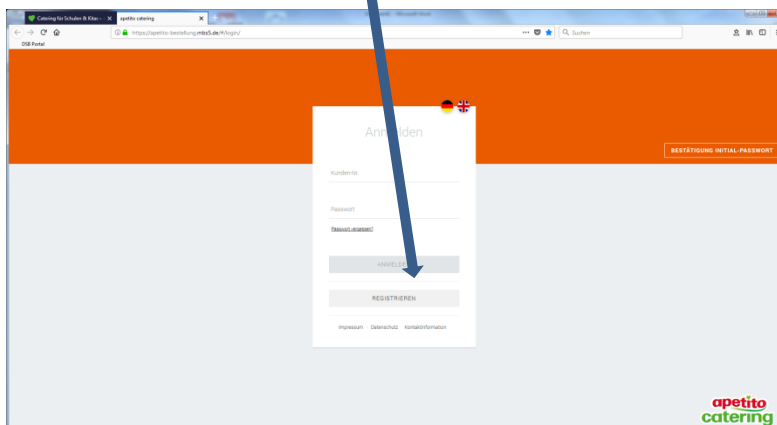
Catering für Schulen & Kita
apetito catering
https://apetito-bestellung.mbs5.de/#/login/
Suchen
DSB Portal

An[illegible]den

Kunden-Nr.

Passwort

Passwort vergessen?

ANMELDE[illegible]

REGISTRIEREN

Impressum Datenschutz Kontaktinformation

BESTÄTIGUNG INITIAL-PASSWORT

apetito
catering